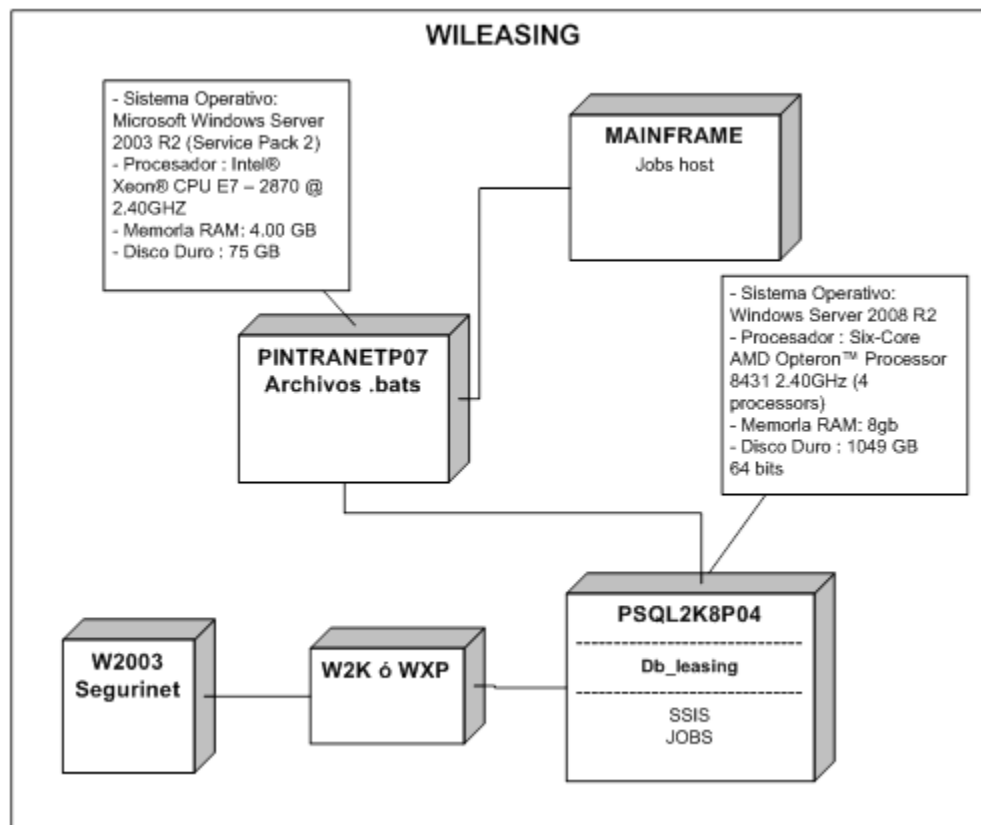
WILEASING

- Sistema Operativo: Microsoft Windows Server 2003 R2 (Service Pack 2)
- Procesador : Intel® Xeon® CPU E7 – 2870 @ 2.40GHZ
- Memoria RAM: 4.00 GB
- Disco Duro : 75 GB

MAINFRAME
Jobs host

PINTRANETP07
Archivos .bats

- Sistema Operativo: Windows Server 2008 R2
- Procesador : Six-Core AMD Opteron™ Processor 8431 2.40GHz (4 processors)
- Memoria RAM: 8gb
- Disco Duro : 1049 GB 64 bits

PSQL2K8P04
Db_leasing
SSIS
JOBS

W2003
Segurinet

W2K ó WXP